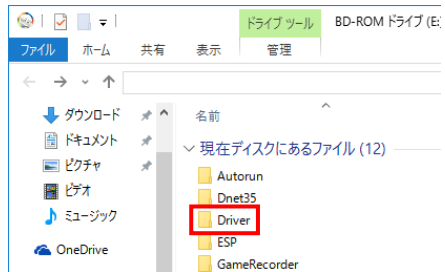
ドライブ ツール
BD-ROM ドライブ (E:
ファイル
ホーム
共有
表示
管理

ダウンロード
ドキュメント
ピクチャ
ビデオ
ミュージック
OneDrive

名前
現在ディスクにあるファイル (12)
Autorun
Dnet35
Driver
ESP
GameRecorder